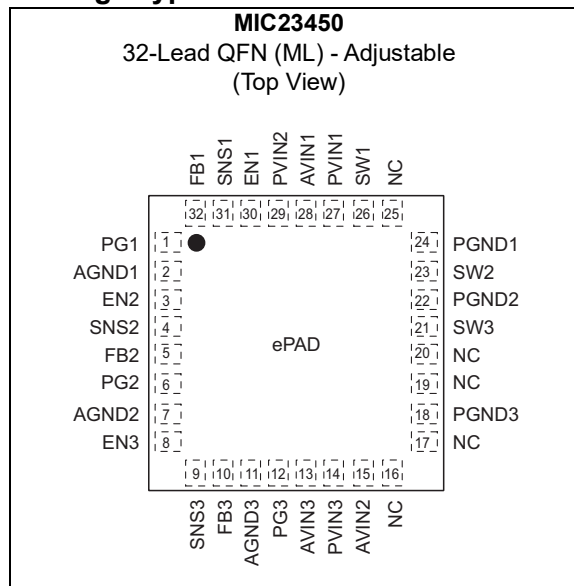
MIC23450
32-Lead QFN (ML) - Adjustable
(Top View)

FB1 SNS1 EN1 PVIN2 AVIN1 PVIN1 SW1 NC
32 31 30 29 28 27 26 25

PG1 1
AGND1 2
EN2 3
SNS2 4
FB2 5
PG2 6
AGND2 7
EN3 8

ePAD

24 PGND1
23 SW2
22 PGND2
21 SW3
20 NC
19 NC
18 PGND3
17 NC

9 10 11 12 13 14 15 16
SNS3 FB3 AGND3 PG3 AVIN3 PVIN3 AVIN2 NC